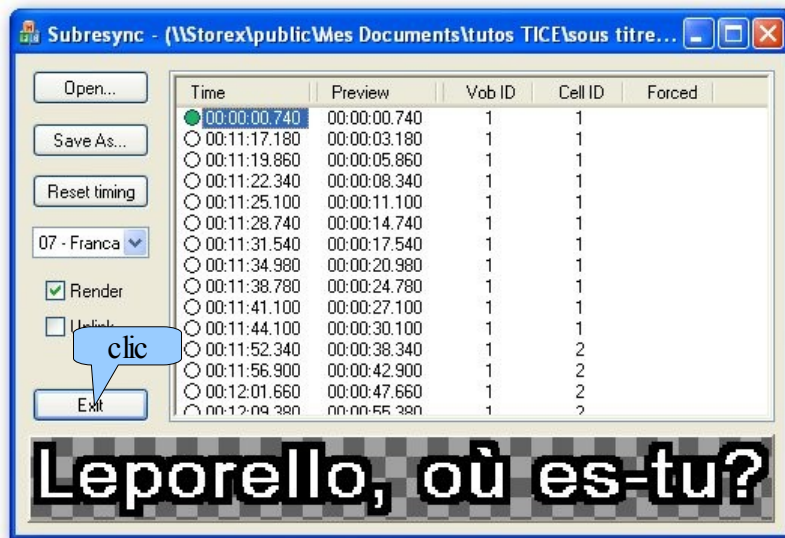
Subresync - (\\Storex\public\Mes Documents\tutos TICE\sous titre...

Open...

Save As...

Reset timing

07 - Franca

Render

Unlink

clic

Exit

| Time | Preview | Vob ID | Cell ID | Forced |
|---|---|---|---|---|
| 00:00:00.740 | 00:00:00.740 | 1 | 1 | |
| 00:11:17.180 | 00:00:03.180 | 1 | 1 | |
| 00:11:19.860 | 00:00:05.860 | 1 | 1 | |
| 00:11:22.340 | 00:00:08.340 | 1 | 1 | |
| 00:11:25.100 | 00:00:11.100 | 1 | 1 | |
| 00:11:28.740 | 00:00:14.740 | 1 | 1 | |
| 00:11:31.540 | 00:00:17.540 | 1 | 1 | |
| 00:11:34.980 | 00:00:20.980 | 1 | 1 | |
| 00:11:38.780 | 00:00:24.780 | 1 | 1 | |
| 00:11:41.100 | 00:00:27.100 | 1 | 1 | |
| 00:11:44.100 | 00:00:30.100 | 1 | 1 | |
| 00:11:52.340 | 00:00:38.340 | 1 | 2 | |
| 00:11:56.900 | 00:00:42.900 | 1 | 2 | |
| 00:12:01.660 | 00:00:47.660 | 1 | 2 | |
| 00:12:09.380 | 00:00:55.380 | 1 | 2 | |

Leporello, où es-tu?